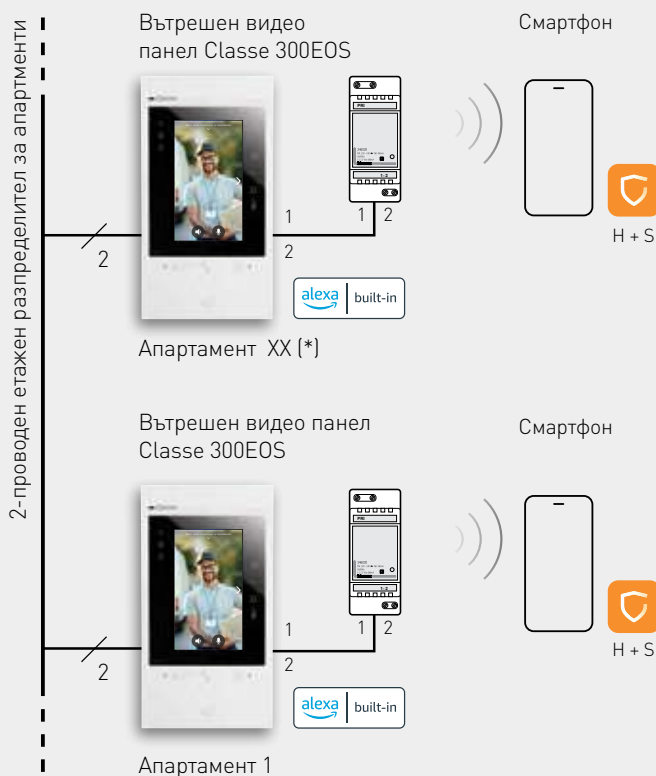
2-проводен етажен разпределител за апартаменти

Вътрешен видео панел Classe 300EOS

Смартфон

1
2
1 2
2

H + S

alexa built-in

Апартамент XX (*)

Вътрешен видео панел Classe 300EOS

Смартфон

1
2
1 2
2

H + S

alexa built-in

Апартамент 1